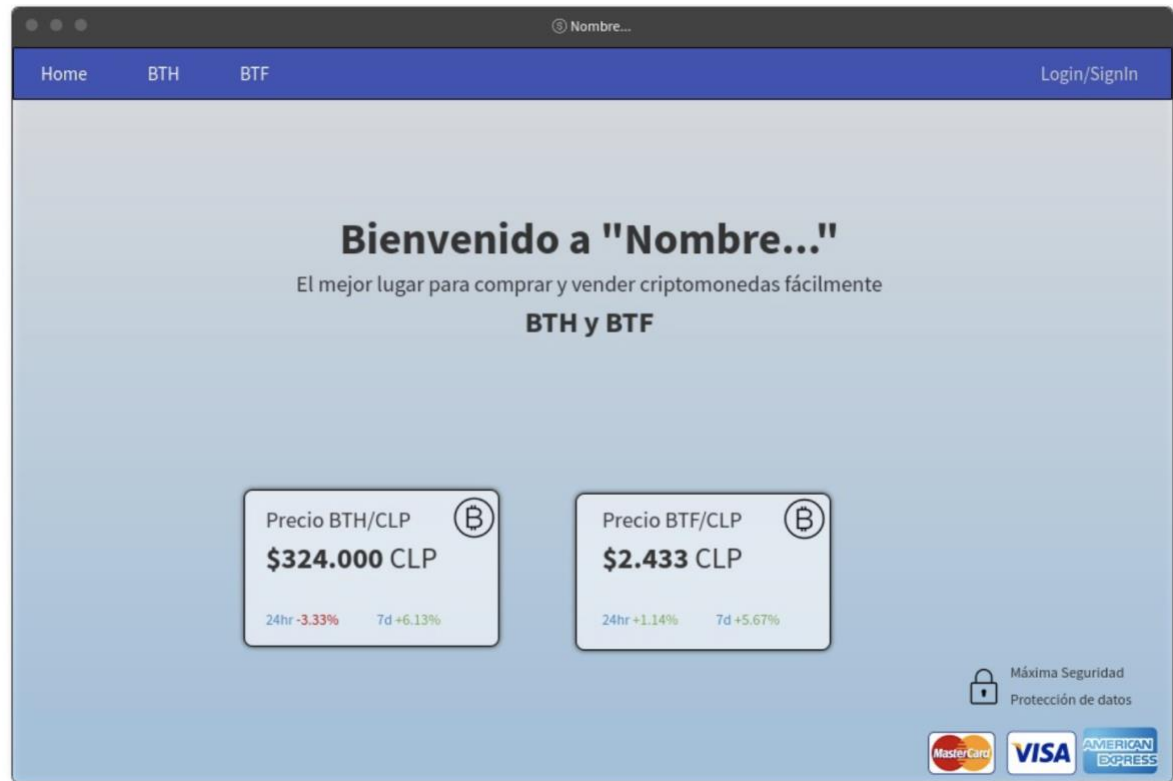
Nombre...

Home BTH BTF Login/SignIn

Bienvenido a "Nombre..."

El mejor lugar para comprar y vender criptomonedas fácilmente

BTH y BTF

Precio BTH/CLP
$324.000 CLP
24hr -3.33% 7d +6.13%

Precio BTF/CLP
$2.433 CLP
24hr +1.14% 7d +5.67%

Máxima Seguridad
Protección de datos

MasterCard VISA AMERICAN EXPRESS